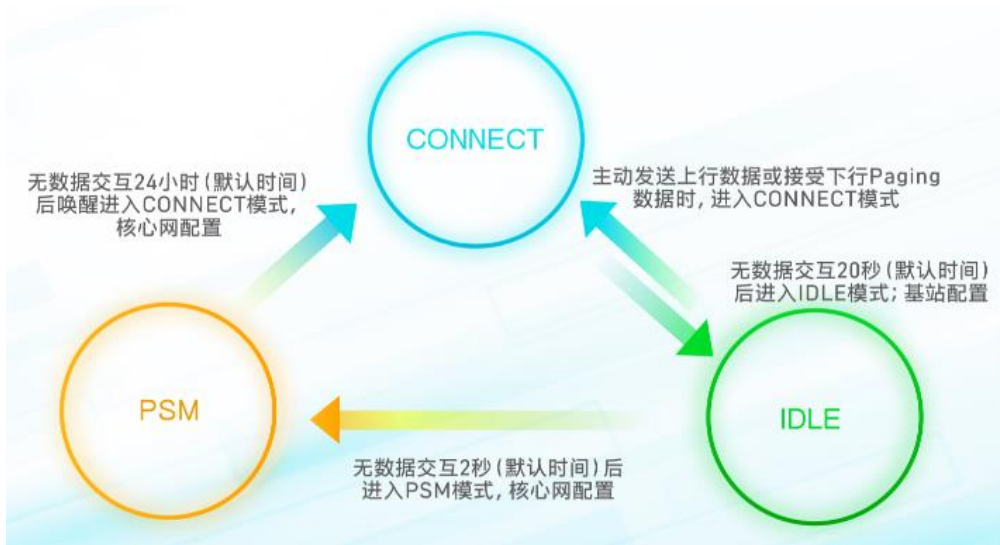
CONNECT

无数据交互24小时（默认时间）后唤醒进入CONNECT模式，核心网配置

主动发送上行数据或接受下行Paging数据时，进入CONNECT模式

无数据交互20秒（默认时间）后进入IDLE模式；基站配置

PSM

IDLE

无数据交互2秒（默认时间）后进入PSM模式，核心网配置